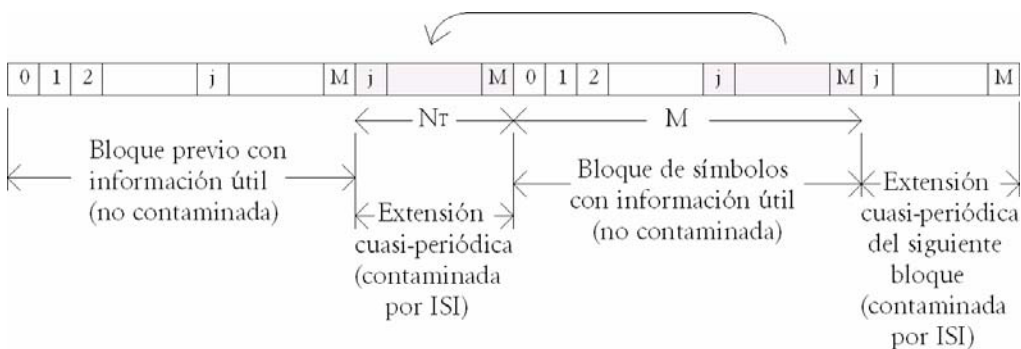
| 0 | 1 | 2 | | j | | M | j | | M | 0 | 1 | 2 | | j | | M | j | | M |
|---|---|---|---|---|---|---|---|---|---|---|---|---|---|---|---|---|---|---|---|

NT

M

Bloque previo con información útil (no contaminada)

Extensión cuasi-periódica (contaminada por ISI)

Bloque de símbolos con información útil (no contaminada)

Extensión cuasi-periódica del siguiente bloque (contaminada por ISI)